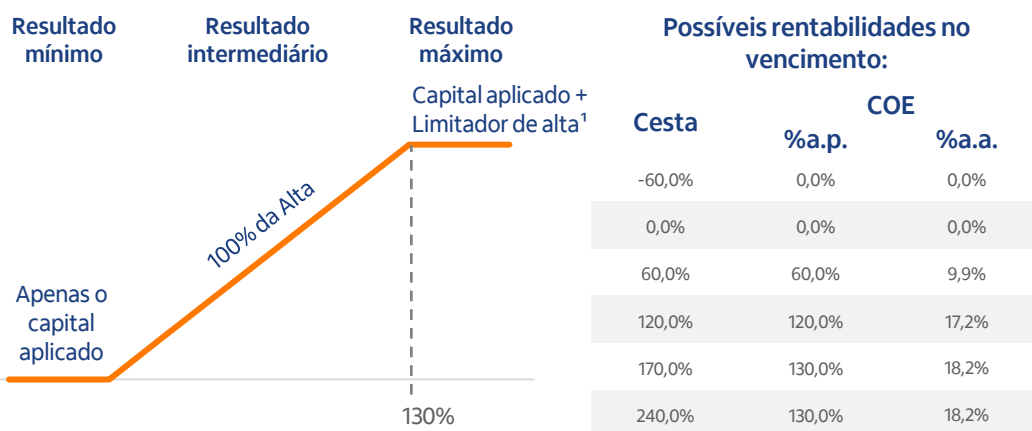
Resultado mínimo

Resultado intermediário

Resultado máximo

Capital aplicado + Limitador de alta¹

100% da Alta

Apenas o capital aplicado

130%

Possíveis rentabilidades no vencimento:

| Cesta | COE %a.p. | COE %a.a. |
|---|---|---|
| -60,0% | 0,0% | 0,0% |
| 0,0% | 0,0% | 0,0% |
| 60,0% | 60,0% | 9,9% |
| 120,0% | 120,0% | 17,2% |
| 170,0% | 130,0% | 18,2% |
| 240,0% | 130,0% | 18,2% |